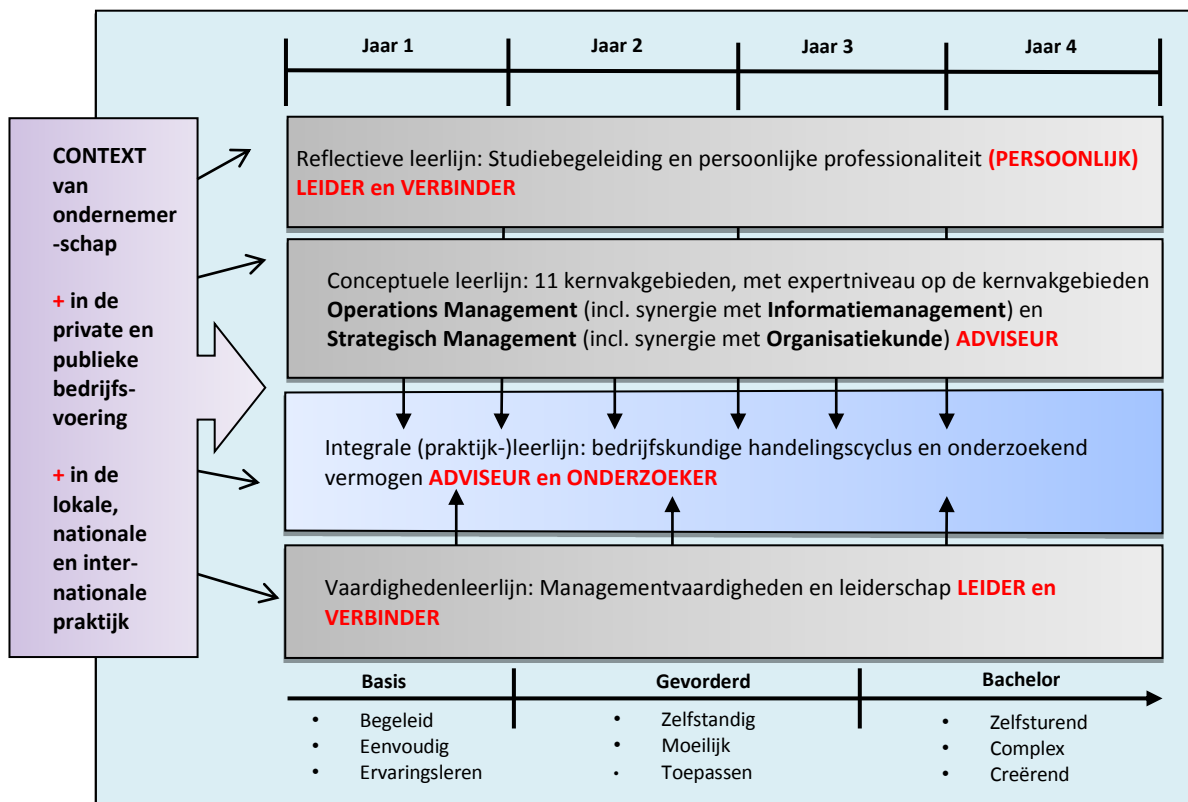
Jaar 1 | Jaar 2 | Jaar 3 | Jaar 4

CONTEXT van ondernemer-schap

+ in de private en publieke bedrijfs-voering

+ in de lokale, nationale en inter-nationale praktijk

Reflectieve leerlijn: Studiebegeleiding en persoonlijke professionaliteit (PERSOONLIJK) LEIDER en VERBINDER

Conceptuele leerlijn: 11 kernvakgebieden, met expertniveau op de kernvakgebieden Operations Management (incl. synergie met Informatiemanagement) en Strategisch Management (incl. synergie met Organisatiekunde) ADVISEUR

Integrale (praktijk-)leerlijn: bedrijfskundige handelingscyclus en onderzoekend vermogen ADVISEUR en ONDERZOEKER

Vaardighedenleerlijn: Managementvaardigheden en leiderschap LEIDER en VERBINDER

Basis
• Begeleid
• Eenvoudig
• Ervaringsleren

Gevorderd
• Zelfstandig
• Moeilijk
• Toepassen

Bachelor
• Zelfsturend
• Complex
• Creërend